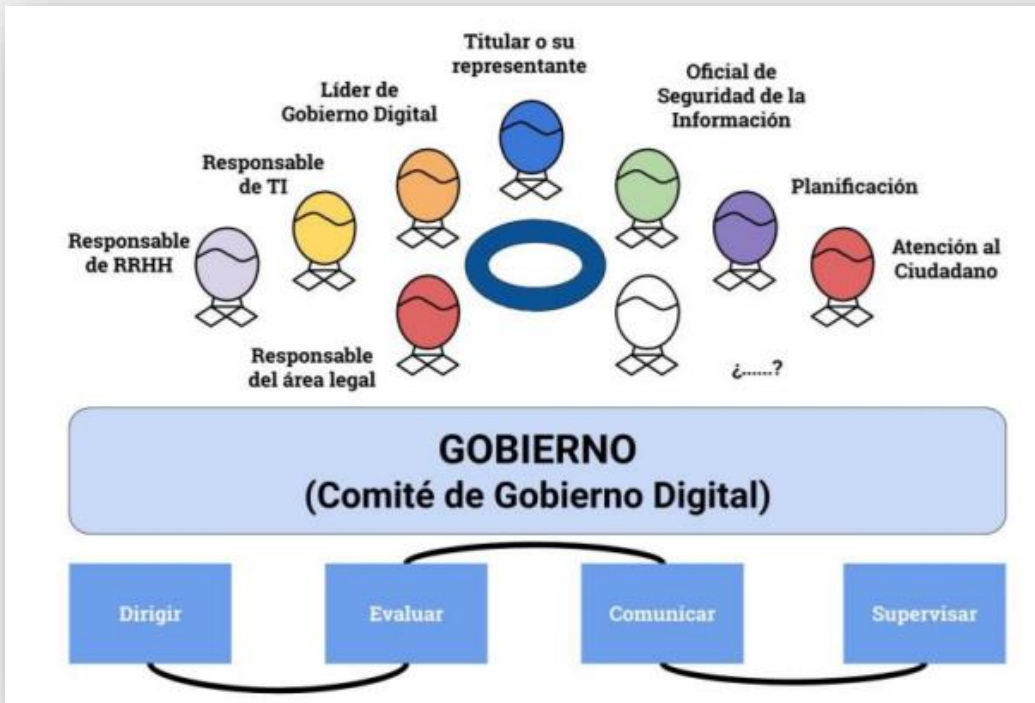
Titular o su representante

Líder de Gobierno Digital

Oficial de Seguridad de la Información

Responsable de TI

Planificación

Responsable de RRHH

Atención al Ciudadano

Responsable del área legal

¿......?

GOBIERNO
(Comité de Gobierno Digital)

Dirigir

Evaluar

Comunicar

Supervisar